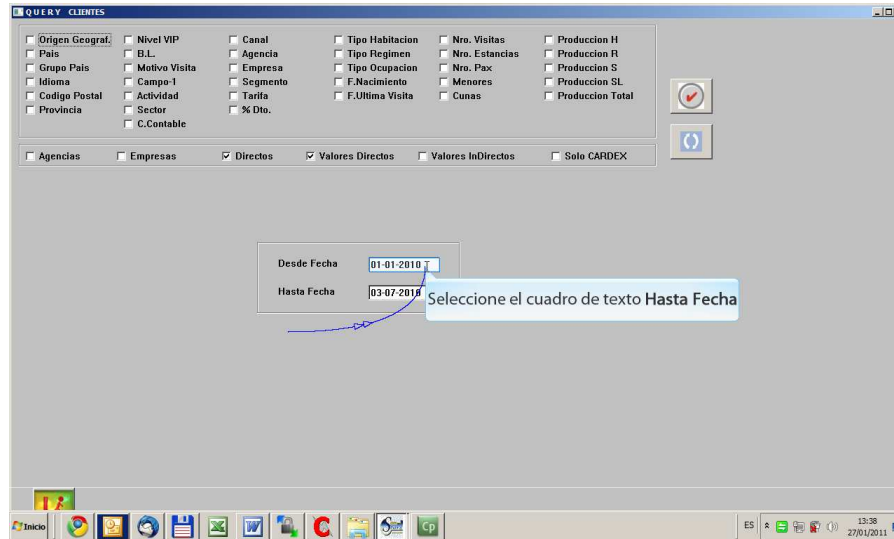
QUERY CLIENTES

Origen Geograf.
Pais
Grupo Pais
Idioma
Codigo Postal
Provincia

Nivel VIP
B.L.
Motivo Visita
Campo-1
Actividad
Sector
C.Contable

Canal
Agencia
Empresa
Segmento
Tarifa
% Dto.

Tipo Habitacion
Tipo Regimen
Tipo Ocupacion
F.Nacimiento
F.Ultima Visita

Nro. Visitas
Nro. Estancias
Nro. Pax
Menores
Cunas

Produccion H
Produccion R
Produccion S
Produccion SL
Produccion Total

Agencias
Empresas
Directos
Valores Directos
Valores InDirectos
Solo CARDEX

Desde Fecha 01-01-2010
Hasta Fecha 03-07-2010

Seleccione el cuadro de texto **Hasta Fecha**

Inicio

Cp

ES 13:38 27/01/2011